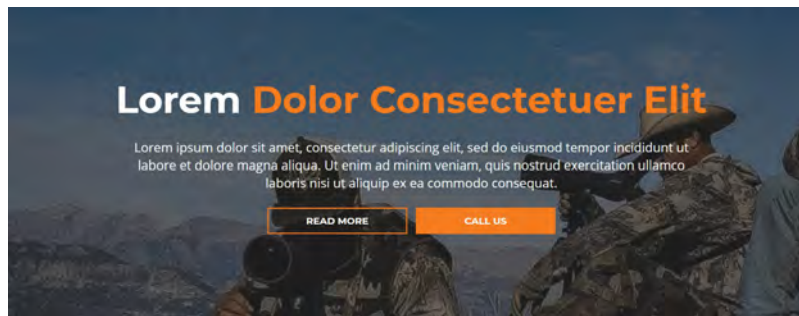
Lorem Dolor Consectetuer Elit

Lorem ipsum dolor sit amet, consectetur adipiscing elit, sed do eiusmod tempor incididunt ut labore et dolore magna aliqua. Ut enim ad minim veniam, quis nostrud exercitation ullamco laboris nisi ut aliquip ex ea commodo consequat.

READ MORE

CALL US